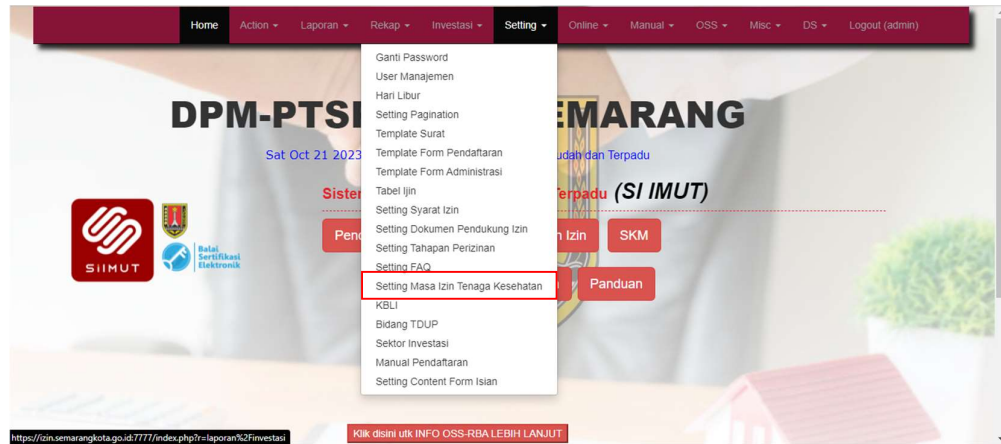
Home Action ▾ Laporan ▾ Rekap ▾ Investasi ▾ Setting ▾ Online ▾ Manual ▾ OSS ▾ Misc ▾ DS ▾ Logout (admin)

Ganti Password
User Manajemen
Hari Libur
Setting Pagination
Template Surat
Template Form Pendaftaran
Template Form Administrasi
Tabel Ijin
Setting Syarat Izin
Setting Dokumen Pendukung Izin
Setting Tahapan Perizinan
Setting FAQ
Setting Masa Izin Tenaga Kesehatan
KBLI
Bidang TDUP
Sektor Investasi
Manual Pendaftaran
Setting Content Form Isian

DPM-PTSI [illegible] SEMARANG

Sat Oct 21 2023 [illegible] udah dan Terpadu

Sister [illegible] Terpadu (SI IMUT)

Pend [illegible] n Izin SKM

Panduan

SIIMUT

Balai Sertifikasi Elektronik

https://izin.semarangkota.go.id:7777/index.php?r=laporan%2Finvestasi

Klik disini utk INFO OSS-RBA LEBIH LANJUT